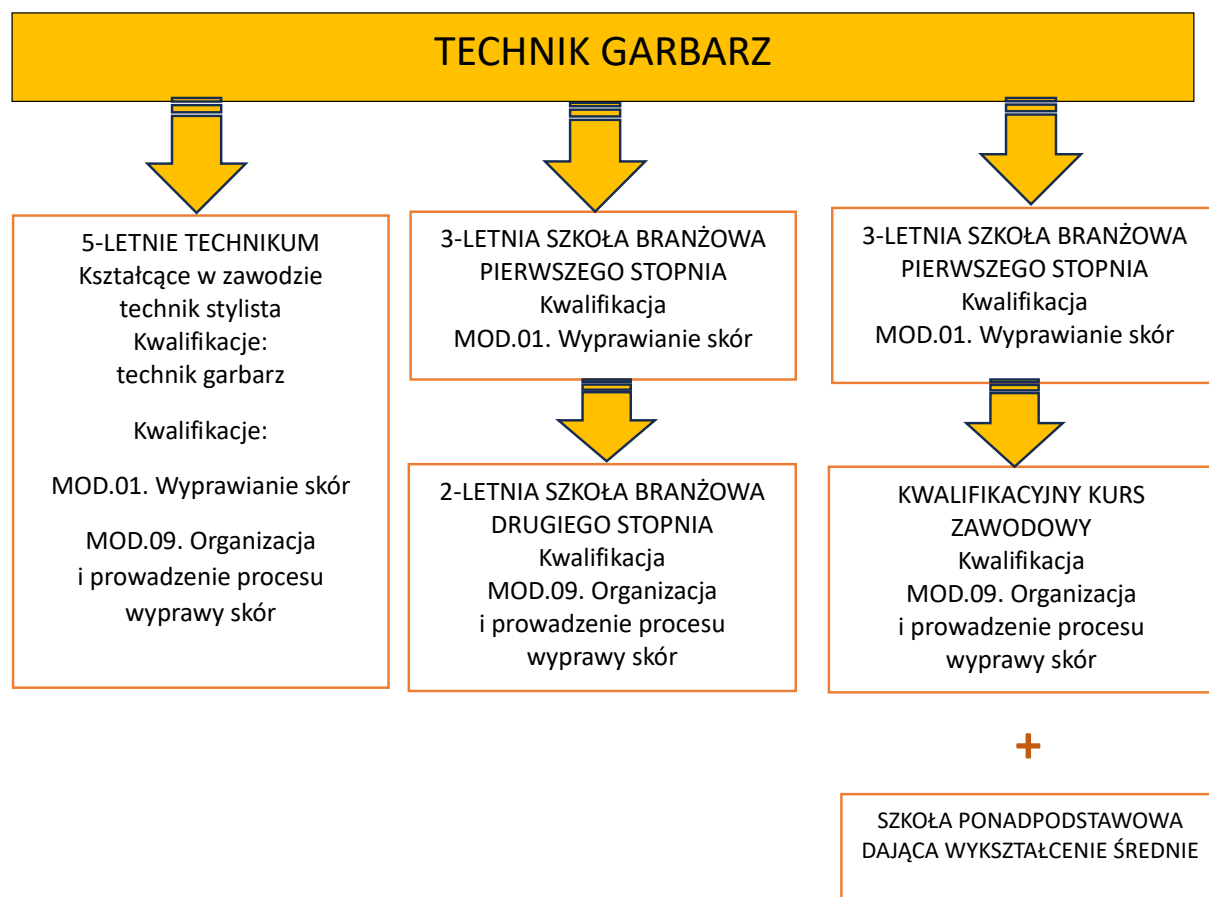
TECHNIK GARBARZ

5-LETNIE TECHNIKUM
Kształcące w zawodzie technik stylista
Kwalifikacje:
technik garbarz

Kwalifikacje:

MOD.01. Wyprawianie skór

MOD.09. Organizacja i prowadzenie procesu wyprawy skór

3-LETNIA SZKOŁA BRANŻOWA PIERWSZEGO STOPNIA
Kwalifikacja
MOD.01. Wyprawianie skór

2-LETNIA SZKOŁA BRANŻOWA DRUGIEGO STOPNIA
Kwalifikacja
MOD.09. Organizacja i prowadzenie procesu wyprawy skór

3-LETNIA SZKOŁA BRANŻOWA PIERWSZEGO STOPNIA
Kwalifikacja
MOD.01. Wyprawianie skór

KWALIFIKACYJNY KURS ZAWODOWY
Kwalifikacja
MOD.09. Organizacja i prowadzenie procesu wyprawy skór

+

SZKOŁA PONADPODSTAWOWA DAJĄCA WYKSZTAŁCENIE ŚREDNIE